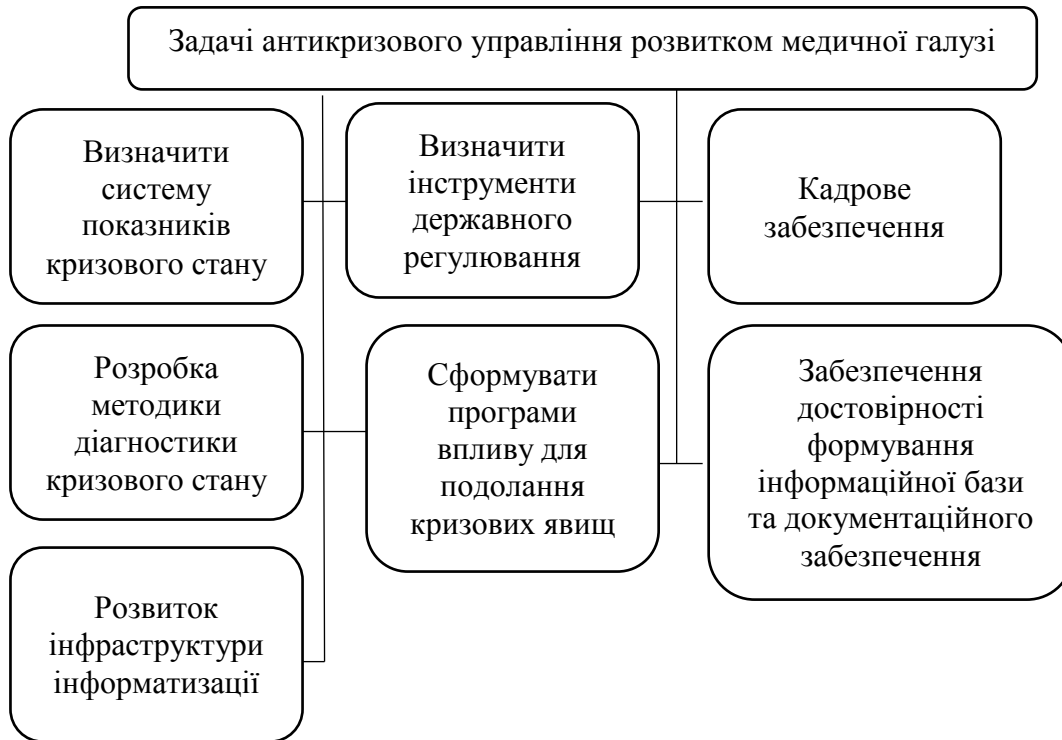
Задачі антикризового управління розвитком медичної галузі

Визначити систему показників кризового стану

Визначити інструменти державного регулювання

Кадрове забезпечення

Розробка методики діагностики кризового стану

Сформувати програми впливу для подолання кризових явищ

Забезпечення достовірності формування інформаційної бази та документаційного забезпечення

Розвиток інфраструктури інформатизації